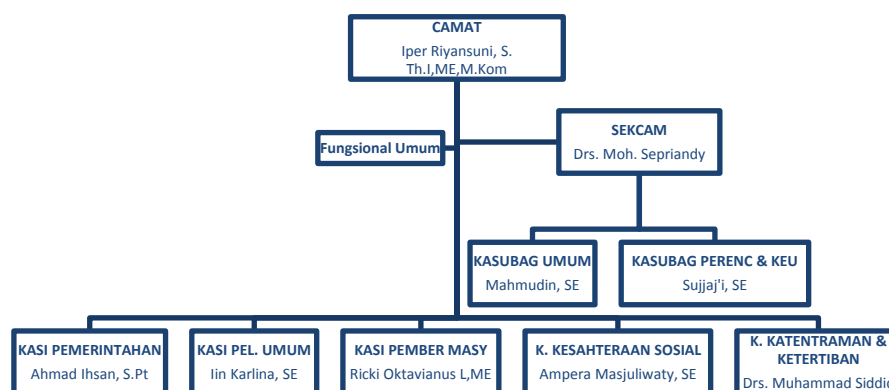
CAMAT
Iper Riyansuni, S. Th.I,ME,M.Kom

Fungsional Umum

SEKCAM
Drs. Moh. Sepriandy

KASUBAG UMUM
Mahmudin, SE

KASUBAG PERENC & KEU
Sujjaj'i, SE

KASI PEMERINTAHAN
Ahmad Ihsan, S.Pt

KASI PEL. UMUM
Iin Karlina, SE

KASI PEMBER MASY
Ricki Oktavianus L,ME

K. KESAHTERAAN SOSIAL
Ampera Masjuliwaty, SE

K. KATENTRAMAN & KETERTIBAN
Drs. Muhammad Siddi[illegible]